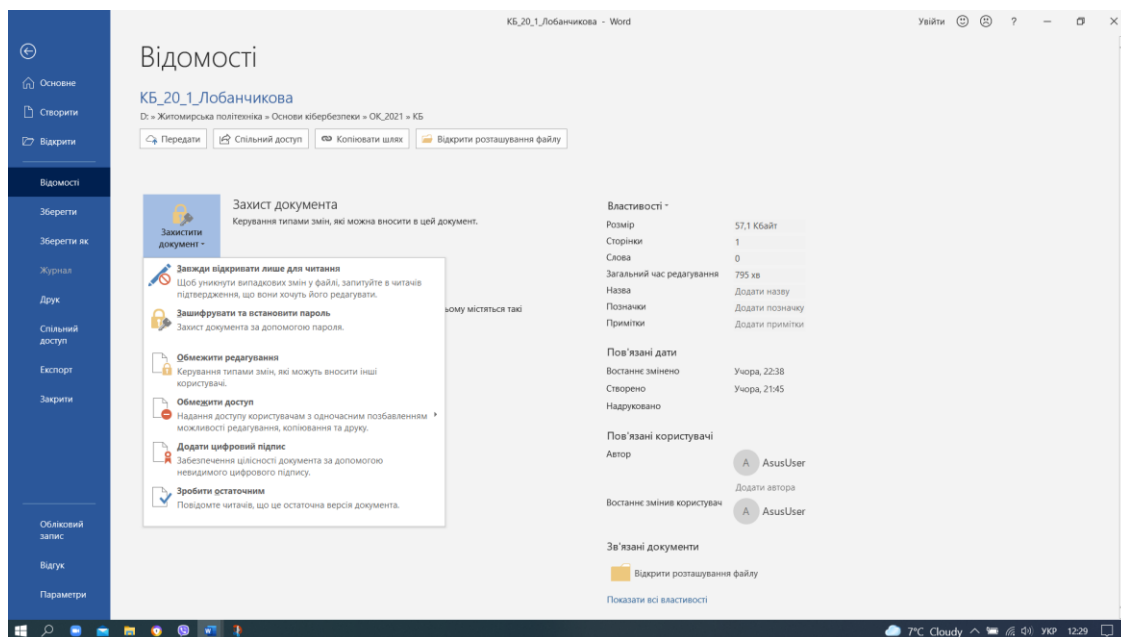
КБ_20_1_Лобанчикова - Word

Увійти ? — ×

Основне
Створити
Відкрити
Відомості
Зберегти
Зберегти як
Журнал
Друк
Спільний доступ
Експорт
Закрити
Обліковий запис
Відгук
Параметри

Відомості

КБ_20_1_Лобанчикова
D: » Житомирська політехніка » Основи кібербезпеки » OK_2021 » КБ

Передати | Спільний доступ | Копіювати шлях | Відкрити розташування файлу

Захистити документ

Захист документа
Керування типами змін, які можна вносити в цей документ.

Завжди відкривати лише для читання
Щоб уникнути випадкових змін у файлі, запитуйте в читачів підтвердження, що вони хочуть його редагувати.

Зашифрувати та встановити пароль
Захист документа за допомогою пароля.

Обмежити редагування
Керування типами змін, які можуть вносити інші користувачі.

Обмежити доступ
Надання доступу користувачам з одночасним позбавленням можливості редагування, копіювання та друку.

Додати цифровий підпис
Забезпечення цілісності документа за допомогою невидимого цифрового підпису.

Зробити остаточним
Повідомте читачів, що це остаточна версія документа.

ьому містяться такі

Властивості

| Розмір | 57,1 Кбайт |
|---|---|
| Сторінки | 1 |
| Слова | 0 |
| Загальний час редагування | 795 хв |
| Назва | Додати назву |
| Позначки | Додати позначку |
| Примітки | Додати примітки |

Пов'язані дати

| Востаннє змінено | Учора, 22:38 |
|---|---|
| Створено | Учора, 21:45 |
| Надруковано | |

Пов'язані користувачі

Автор
A AsusUser
Додати автора

Востаннє змінив користувач
A AsusUser

Зв'язані документи

Відкрити розташування файлу

Показати всі властивості

7°C Cloudy УКР 12:29